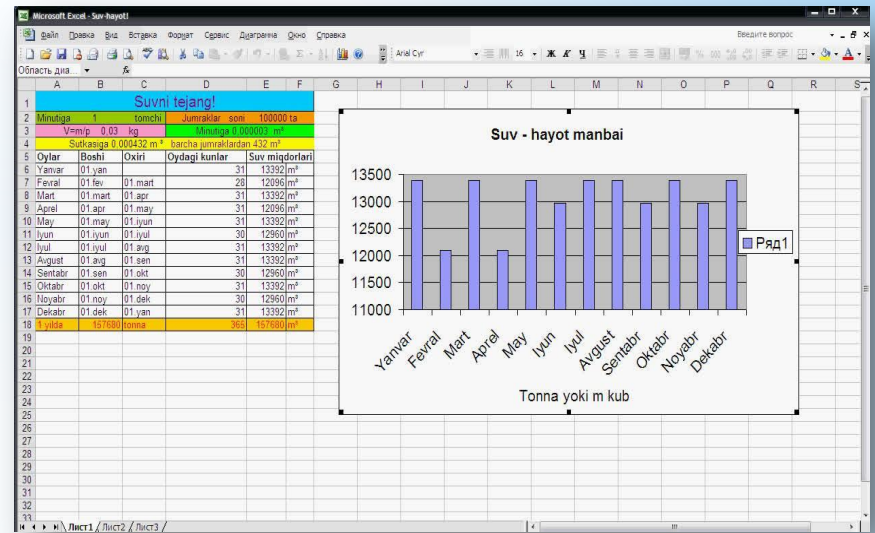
Microsoft Excel - Suv-hayot!

Файл Правка Вид Вставка Формат Сервис Диаграмма Окно Справка

Введите вопрос

Arial Cyr 16

Область диа

| | A | B | C | D | E | F |
|---|---|---|---|---|---|---|
| 1 | Suvni tejang! | | | | | |
| 2 | Minutiga | 1 | tomchi | Jumraklar soni | 100000 ta | |
| 3 | V=m/p | 0,03 | kg | Minutiga 0,000003 m³ | | |
| 4 | Sutkasiga 0,000432 m³ | | barcha jumraklardan 432 m³ | | | |
| 5 | Oylar | Boshi | Oxiri | Oydagi kunlar | Suv miqdorlari | |
| 6 | Yanvar | 01.yan | | 31 | 13392 | m³ |
| 7 | Fevral | 01.fev | 01.mart | 28 | 12096 | m³ |
| 8 | Mart | 01.mart | 01.apr | 31 | 13392 | m³ |
| 9 | Aprel | 01.apr | 01.may | 31 | 12096 | m³ |
| 10 | May | 01.may | 01.iyun | 31 | 13392 | m³ |
| 11 | Iyun | 01.iyun | 01.iyul | 30 | 12960 | m³ |
| 12 | Iyul | 01.iyul | 01.avg | 31 | 13392 | m³ |
| 13 | Avgust | 01.avg | 01.sen | 31 | 13392 | m³ |
| 14 | Sentabr | 01.sen | 01.okt | 30 | 12960 | m³ |
| 15 | Oktabr | 01.okt | 01.noy | 31 | 13392 | m³ |
| 16 | Noyabr | 01.noy | 01.dek | 30 | 12960 | m³ |
| 17 | Dekabr | 01.dek | 01.yan | 31 | 13392 | m³ |
| 18 | 1 yilda | 157680 | tonna | 365 | 157680 | m³ |

Suv - hayot manbai

13500
13000
12500
12000
11500
11000

Ряд1

Yanvar Fevral Mart Aprel May Iyun Iyul Avgust Sentabr Oktabr Noyabr Dekabr

Tonna yoki m kub

Лист1 / Лист2 / Лист3 /